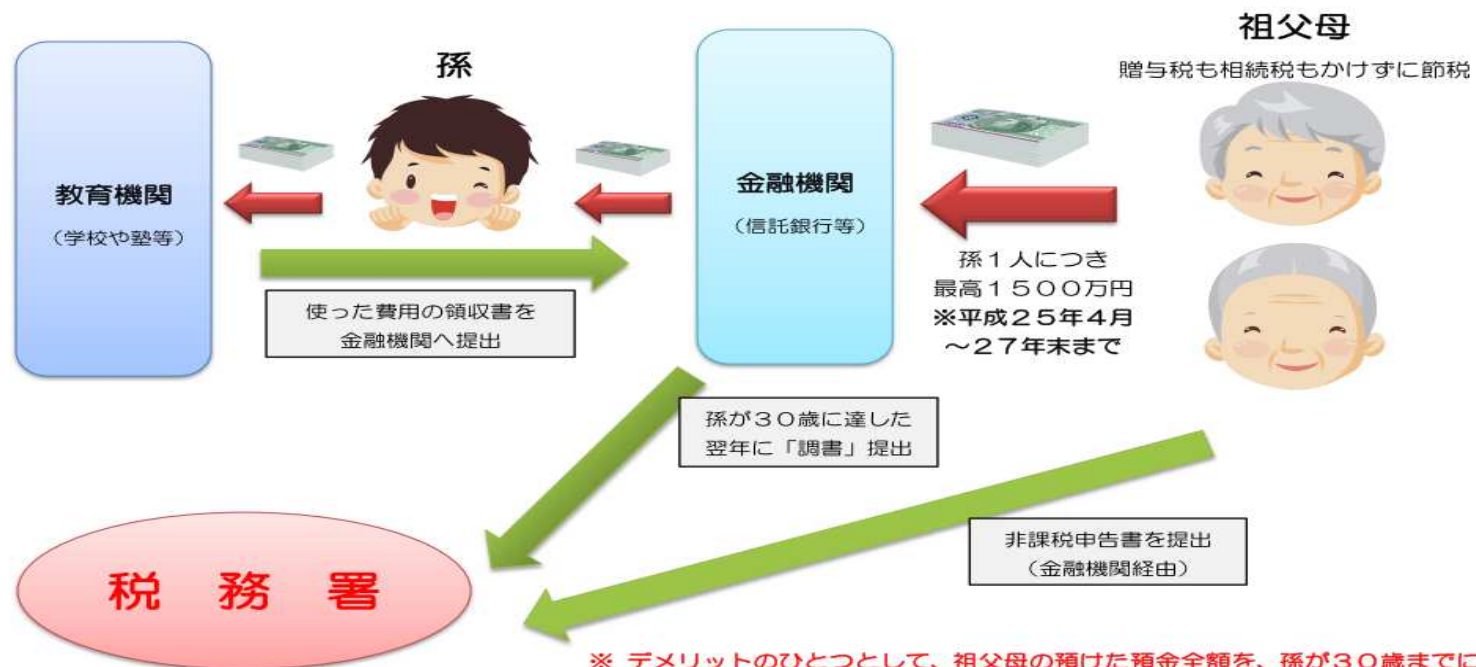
祖父母

贈与税も相続税もかけずに節税

孫

教育機関

（学校や塾等）

金融機関

（信託銀行等）

使った費用の領収書を金融機関へ提出

孫１人につき
最高１５００万円
※平成２５年４月～２７年末まで

孫が３０歳に達した翌年に「調書」提出

非課税申告書を提出
（金融機関経由）

税　務　署

※ デメリットのひとつとして、祖父母の預けた預金全額を、孫が３０歳までに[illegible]